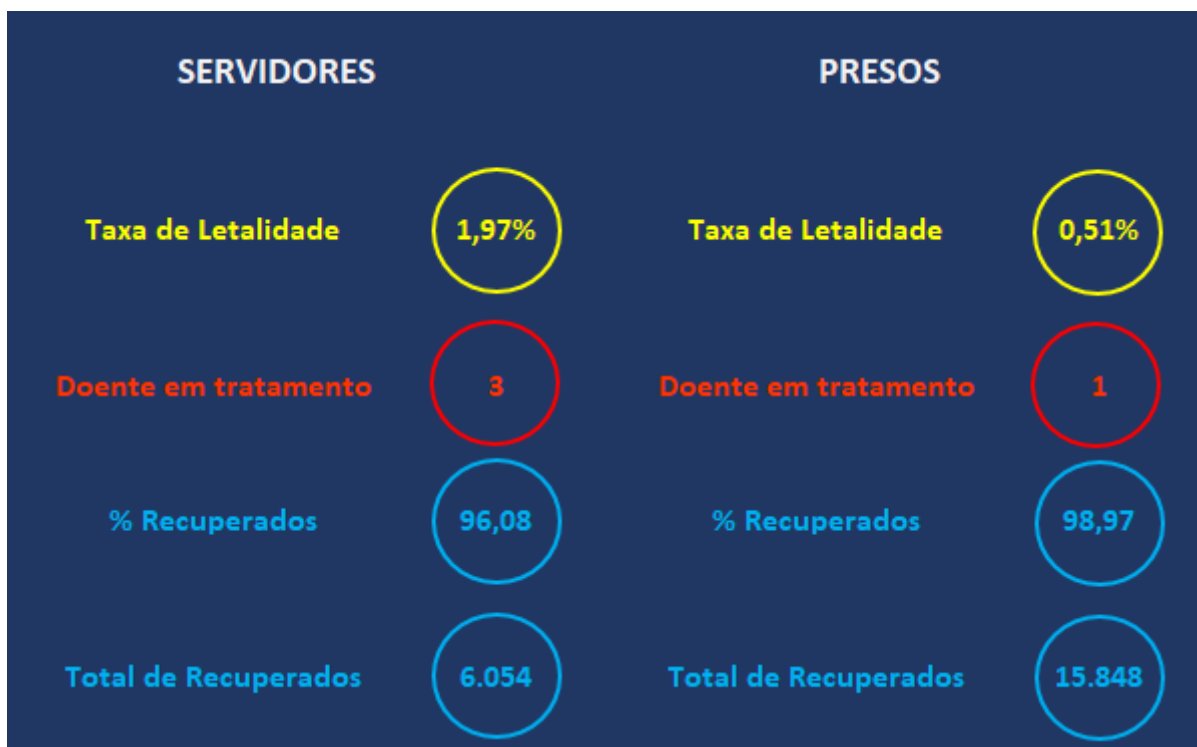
SERVIDORES

Taxa de Letalidade 1,97%

Doente em tratamento 3

% Recuperados 96,08

Total de Recuperados 6.054

PRESOS

Taxa de Letalidade 0,51%

Doente em tratamento 1

% Recuperados 98,97

Total de Recuperados 15.848